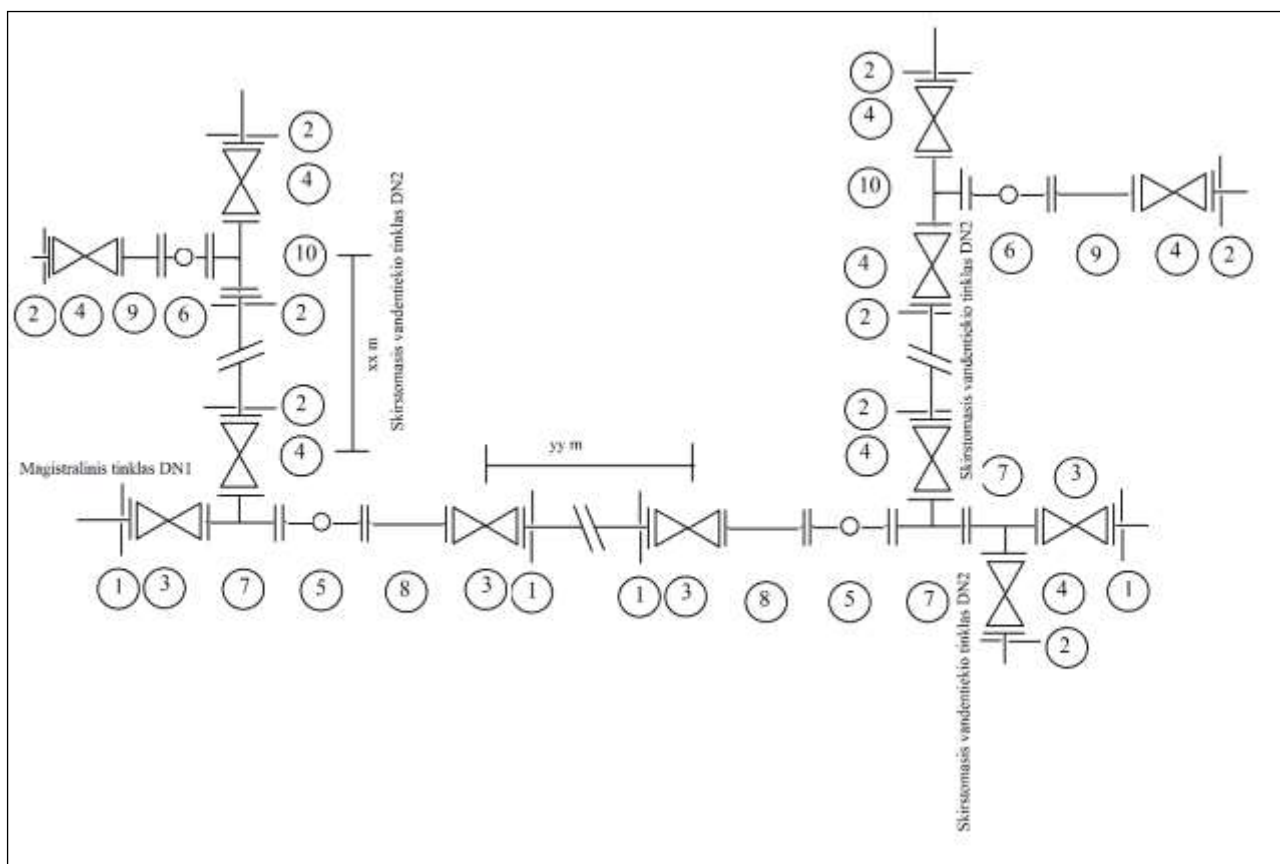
2
4
10
2
2
4
2 4 9 6
xx m
Skirstomasis vandentiekio tinklas DN2
2
4
10
6 9 4 2
4
2
2
4
Skirstomasis vandentiekio tinklas DN2
7 3
yy m
Magistralinis tinklas DN1
1 3 7 5 8 3 1 1 3 8 5 7 4 1
2
Skirstomasis vandentiekio tinklas DN2